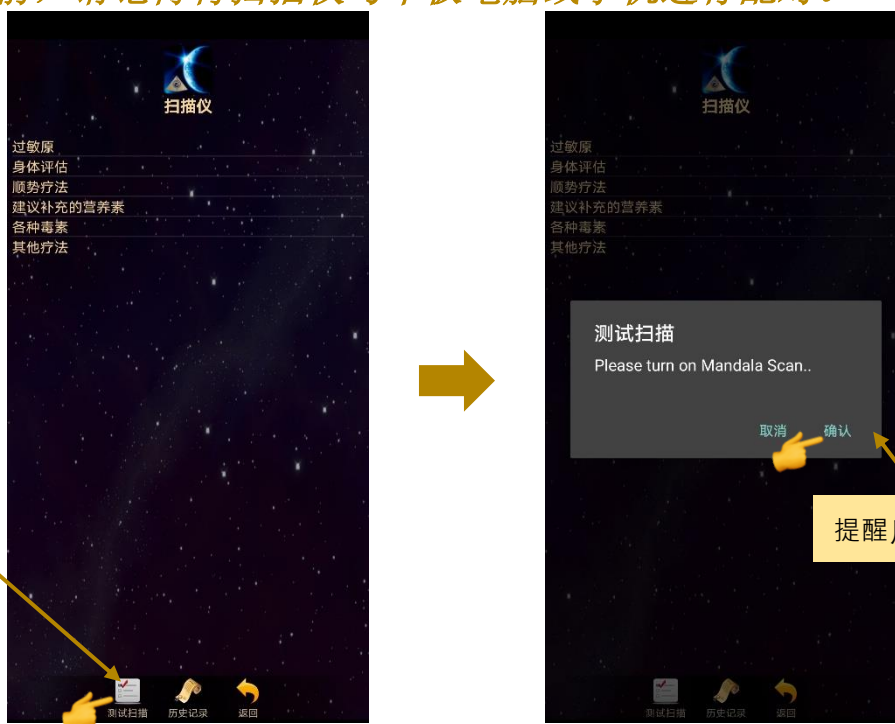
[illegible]

扫描仪

过敏原
身体评估
顺势疗法
建议补充的营养素
各种毒素
其他疗法

测试扫描 历史记录 返回

扫描仪

过敏原
身体评估
顺势疗法
建议补充的营养素
各种毒素
其他疗法

测试扫描

Please turn on Mandala Scan..

取消 确认

提醒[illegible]

测试扫描 历史记录 返回